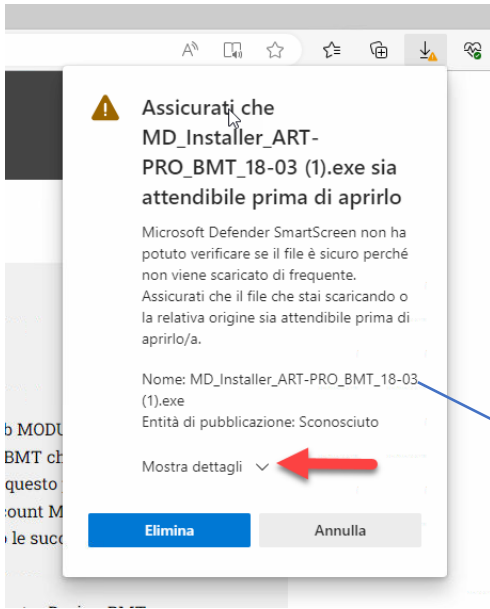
A
Assicurati che MD_Installer_ART-PRO_BMT_18-03 (1).exe sia attendibile prima di aprirlo

Microsoft Defender SmartScreen non ha potuto verificare se il file è sicuro perché non viene scaricato di frequente. Assicurati che il file che stai scaricando o la relativa origine sia attendibile prima di aprirlo/a.

Nome: MD_Installer_ART-PRO_BMT_18-03 (1).exe
Entità di pubblicazione: Sconosciuto

Mostra dettagli

Elimina
Annulla

b MODU
BMT ch
questo
count M
o le succ
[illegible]